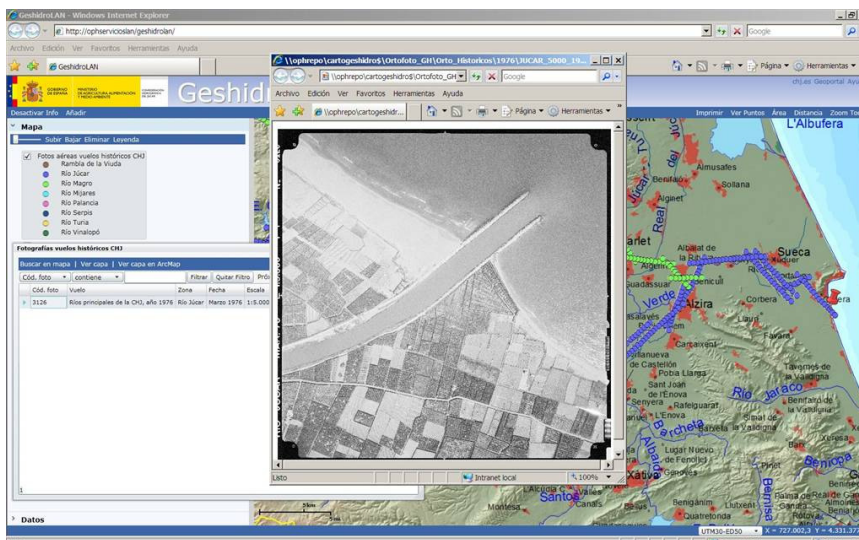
GeshidroLAN - Windows Internet Explorer

http://ophservicioslan/geshidrolan/

Google

Archivo Edición Ver Favoritos Herramientas Ayuda

GeshidroLAN

Página Herramientas

GOBIERNO DE ESPAÑA MINISTERIO DE AGRICULTURA, ALIMENTACIÓN Y MEDIO AMBIENTE

Geshid

chj.es Geoportal Ayu

Desactivar Info Añadir

Imprimir Ver Puntos Área Distancia Zoom To

Mapa

Subir Bajar Eliminar Leyenda

Fotos aéreas vuelos históricos CHJ
Rambla de la Viuda
Río Júcar
Río Magro
Río Mijares
Río Palancia
Río Serpis
Río Turia
Río Vinalopó

Fotografías vuelos históricos CHJ

Buscar en mapa | Ver capa | Ver capa en ArcMap

Cód. foto contiene Filtrar Quitar Filtro Pró

| Cód. foto | Vuelo | Zona | Fecha | Escala |
|---|---|---|---|---|
| 3126 | Ríos principales de la CHJ, año 1976 | Río Júcar | Marzo 1976 | 1:5.000 |

1

Datos

\\ophrepo\cartogeshidro$\Ortofoto_GH\Orto_Historicos\1976\JUCAR_5000_19...

\\ophrepo\cartogeshidro$\Ortofoto_GH

Google

Archivo Edición Ver Favoritos Herramientas Ayuda

\\ophrepo\cartogeshidr...

Página Herramientas

Listo

Intranet local

100%

L'Albufera

Almusafes
Benifaió
Sollana
Algine
Real
Júcar
arlet
Albalat de la Ribera
Sueca
Algemesí
Guadassuar
Verde
Alzira
Corbera
Carcaixent
Llaurí
Favara
Villanueva de Castellón
Pobla Llarga
Tavernes de la Valldigna
Sant Joan de l'Enova
Senyera
Rafelguaraf
Río Jaraco
Benifairó de la Valldigna
L'Enova
Barcheta
Albaida
La Barraca de Aguas Vivas
Xeresa
Lugar Nuevo de Fenollet
Genovés
Xàtiva
Bernisa
Benirrobá
Santos
Montesa
Benigánim
Lluxent
Quatretonda
Rafelcofer
Real de Gandia

UTM30-ED50 X = 727.002,3 Y = 4.331.37